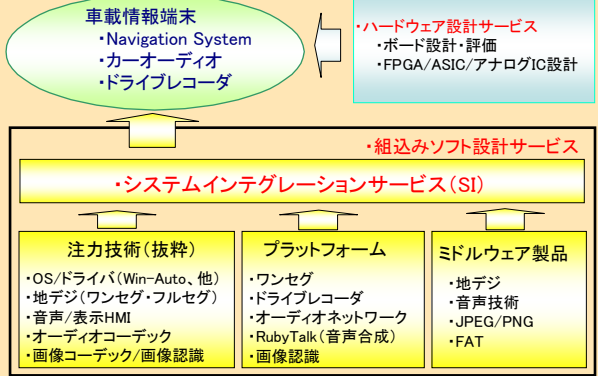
車載情報端末
・Navigation System
・カーオーディオ
・ドライブレコーダ

・ハードウェア設計サービス
・ボード設計・評価
・FPGA/ASIC/アナログIC設計

・組込みソフト設計サービス

・システムインテグレーションサービス（SI）

注力技術（抜粋）
・OS/ドライバ（Win-Auto、他）
・地デジ（ワンセグ・フルセグ）
・音声/表示HMI
・オーディオコーデック
・画像コーデック/画像認識

プラットフォーム
・ワンセグ
・ドライブレコーダ
・オーディオネットワーク
・RubyTalk（音声合成）
・画像認識

ミドルウェア製品
・地デジ
・音声技術
・JPEG/PNG
・FAT